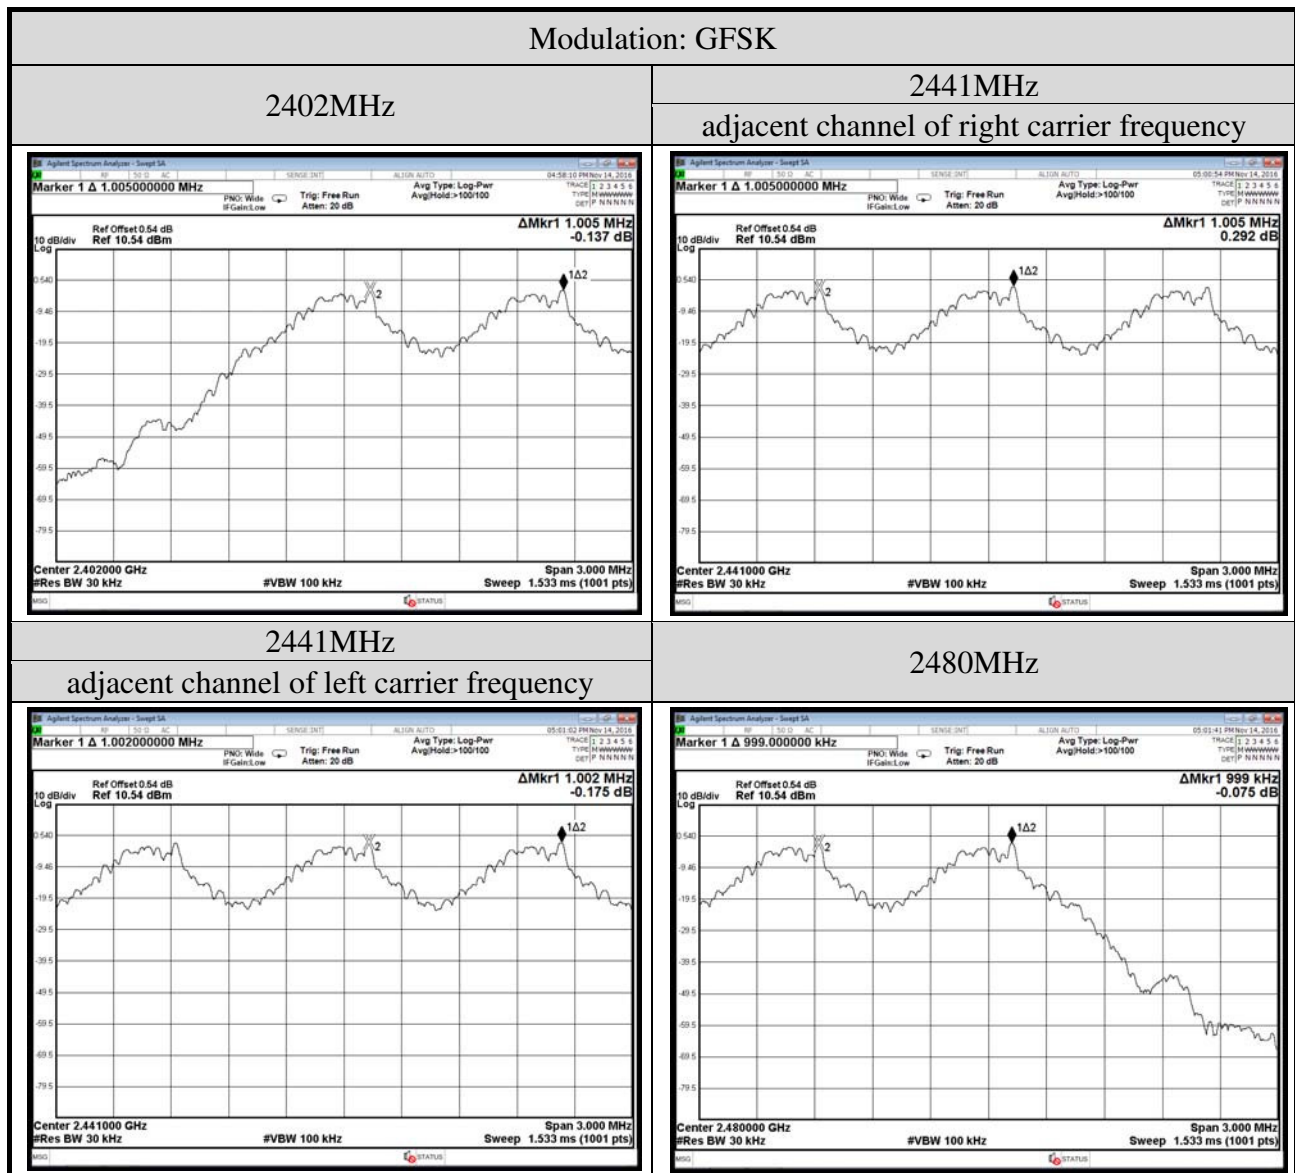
Modulation: GFSK

| 2402MHz | 2441MHz<br>adjacent channel of right carrier frequency |
|---|---|
| Agilent Spectrum Analyzer - Swept SA<br>RF 50 Ω AC SENSE:INT ALIGN AUTO 04:58:10 PM Nov 14, 2016<br>Marker 1 Δ 1.005000000 MHz<br>PNO: Wide IFGain:Low Trig: Free Run Atten: 20 dB<br>Avg Type: Log-Pwr Avg\|Hold:>100/100<br>TRACE 1 2 3 4 5 6 TYPE M WWWWW DET P N N N N N<br>Ref Offset 0.54 dB<br>10 dB/div Ref 10.54 dBm Log<br>ΔMkr1 1.005 MHz -0.137 dB<br>0.540 -9.46 -19.5 -29.5 -39.5 -49.5 -59.5 -69.5 -79.5<br>1Δ2 X2<br>Center 2.402000 GHz #Res BW 30 kHz #VBW 100 kHz Span 3.000 MHz Sweep 1.533 ms (1001 pts)<br>MSG STATUS | Agilent Spectrum Analyzer - Swept SA<br>RF 50 Ω AC SENSE:INT ALIGN AUTO 05:00:54 PM Nov 14, 2016<br>Marker 1 Δ 1.005000000 MHz<br>PNO: Wide IFGain:Low Trig: Free Run Atten: 20 dB<br>Avg Type: Log-Pwr Avg\|Hold:>100/100<br>TRACE 1 2 3 4 5 6 TYPE M WWWWW DET P N N N N N<br>Ref Offset 0.54 dB<br>10 dB/div Ref 10.54 dBm Log<br>ΔMkr1 1.005 MHz 0.292 dB<br>0.540 -9.46 -19.5 -29.5 -39.5 -49.5 -59.5 -69.5 -79.5<br>1Δ2 X2<br>Center 2.441000 GHz #Res BW 30 kHz #VBW 100 kHz Span 3.000 MHz Sweep 1.533 ms (1001 pts)<br>MSG STATUS |
| 2441MHz<br>adjacent channel of left carrier frequency | 2480MHz |
| Agilent Spectrum Analyzer - Swept SA<br>RF 50 Ω AC SENSE:INT ALIGN AUTO 05:01:02 PM Nov 14, 2016<br>Marker 1 Δ 1.002000000 MHz<br>PNO: Wide IFGain:Low Trig: Free Run Atten: 20 dB<br>Avg Type: Log-Pwr Avg\|Hold:>100/100<br>TRACE 1 2 3 4 5 6 TYPE M WWWWW DET P N N N N N<br>Ref Offset 0.54 dB<br>10 dB/div Ref 10.54 dBm Log<br>ΔMkr1 1.002 MHz -0.175 dB<br>0.540 -9.46 -19.5 -29.5 -39.5 -49.5 -59.5 -69.5 -79.5<br>1Δ2 X2<br>Center 2.441000 GHz #Res BW 30 kHz #VBW 100 kHz Span 3.000 MHz Sweep 1.533 ms (1001 pts)<br>MSG STATUS | Agilent Spectrum Analyzer - Swept SA<br>RF 50 Ω AC SENSE:INT ALIGN AUTO 05:01:41 PM Nov 14, 2016<br>Marker 1 Δ 999.000000 kHz<br>PNO: Wide IFGain:Low Trig: Free Run Atten: 20 dB<br>Avg Type: Log-Pwr Avg\|Hold:>100/100<br>TRACE 1 2 3 4 5 6 TYPE M WWWWW DET P N N N N N<br>Ref Offset 0.54 dB<br>10 dB/div Ref 10.54 dBm Log<br>ΔMkr1 999 kHz -0.075 dB<br>0.540 -9.46 -19.5 -29.5 -39.5 -49.5 -59.5 -69.5 -79.5<br>1Δ2 X2<br>Center 2.480000 GHz #Res BW 30 kHz #VBW 100 kHz Span 3.000 MHz Sweep 1.533 ms (1001 pts)<br>MSG STATUS |